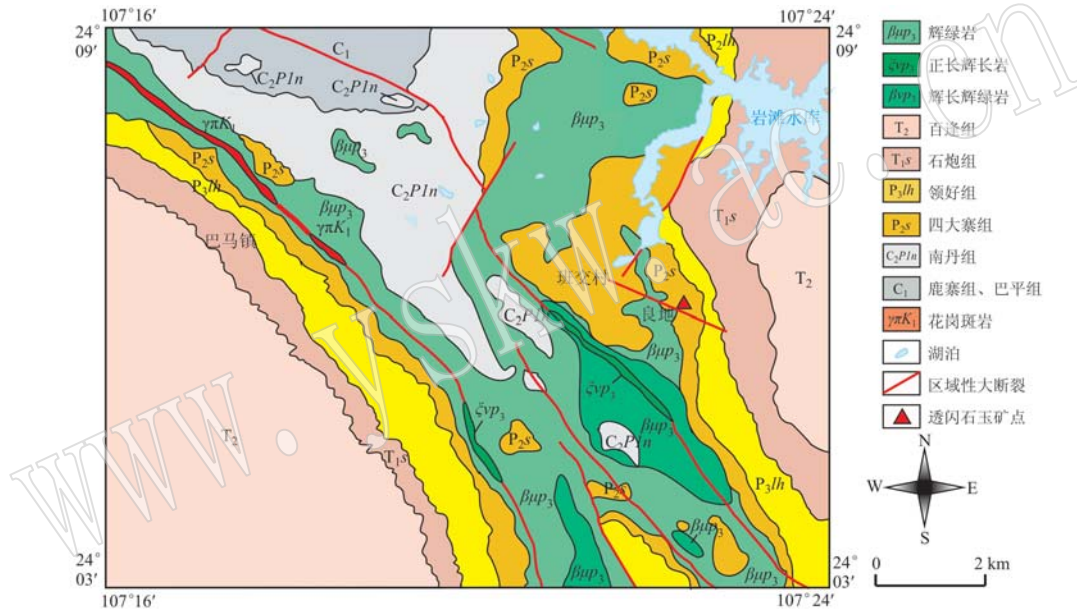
107°16′ 107°24′
24° 09′ 24° 09′
$C_1$
$C_2P1n$
$C_2P1n$
$P_2lh$
$P_2s$
$P_2s$
$P_2s$
$\beta\mu p_3$
岩滩水库
$\gamma\pi K_1$
$\beta\mu p_3$
$P_2s$
$P_2s$
$P_3lh$
$C_2P1n$
$\beta\mu p_3$
$\gamma\pi K_1$
$T_1s$
巴马镇
$T_2$
班交村
$P_2s$
良地
$C_2P1n$
$\beta\mu p_3$
$\xi\nu p_3$
$\beta\mu p_3$
$\xi\nu p_3$
$P_2s$
$C_2P1n$
$T_2$
$T_1s$
$P_2s$
$\beta\mu p_3$
$\beta\mu p_3$
$P_3lh$
$\beta\mu p_3$
$\beta\mu p_3$
$\beta\mu p_3$
24° 03′ 24° 03′
107°16′ 107°24′

$\beta\mu p_3$ 辉绿岩
$\xi\nu p_3$ 正长辉长岩
$\beta\nu p_3$ 辉长辉绿岩
$T_2$ 百逢组
$T_1s$ 石炮组
$P_3lh$ 领好组
$P_2s$ 四大寨组
$C_2P1n$ 南丹组
$C_1$ 鹿寨组、巴平组
$\gamma\pi K_1$ 花岗斑岩
湖泊
区域性大断裂
透闪石玉矿点

N
W E
S
0 2 km

www.yslw.ac.cn